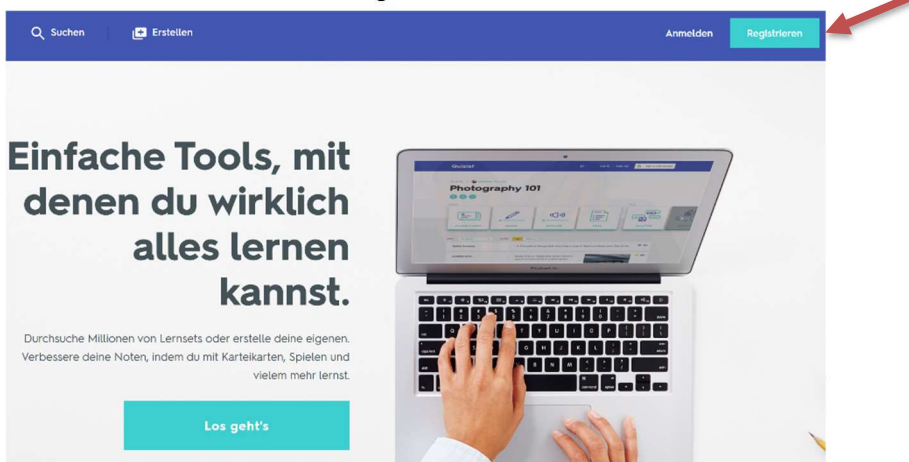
Suchen

Erstellen

Anmelden

Registrieren

Einfache Tools, mit denen du wirklich alles lernen kannst.

Durchsuche Millionen von Lernsets oder erstelle deine eigenen. Verbessere deine Noten, indem du mit Karteikarten, Spielen und vielem mehr lernst.

Los geht's

Quizlet

Photography 101